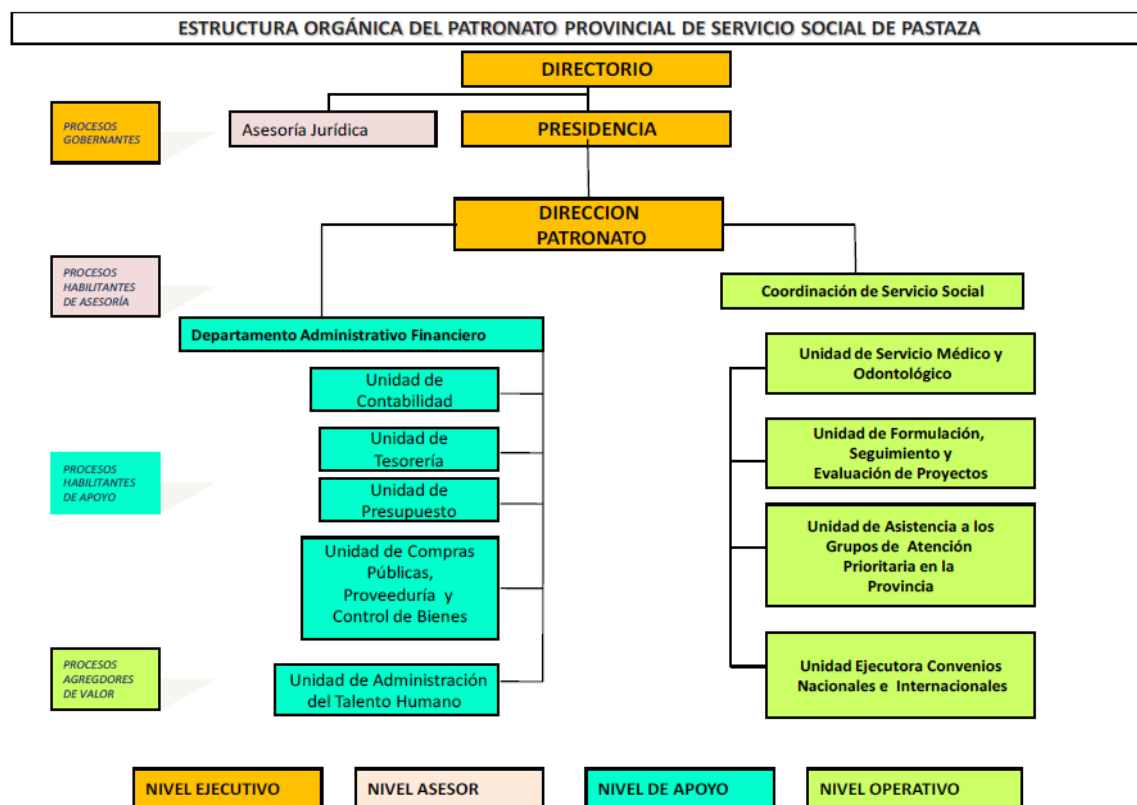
ESTRUCTURA ORGÁNICA DEL PATRONATO PROVINCIAL DE SERVICIO SOCIAL DE PASTAZA

DIRECTORIO

PROCESOS GOBERNANTES

Asesoría Jurídica

PRESIDENCIA

DIRECCION PATRONATO

PROCESOS HABILITANTES DE ASESORÍA

Coordinación de Servicio Social

Departamento Administrativo Financiero

Unidad de Contabilidad

Unidad de Tesorería

Unidad de Presupuesto

Unidad de Compras Públicas, Proveeduría y Control de Bienes

Unidad de Administración del Talento Humano

PROCESOS HABILITANTES DE APOYO

PROCESOS AGREGDORES DE VALOR

Unidad de Servicio Médico y Odontológico

Unidad de Formulación, Seguimiento y Evaluación de Proyectos

Unidad de Asistencia a los Grupos de Atención Prioritaria en la Provincia

Unidad Ejecutora Convenios Nacionales e Internacionales

NIVEL EJECUTIVO

NIVEL ASESOR

NIVEL DE APOYO

NIVEL OPERATIVO